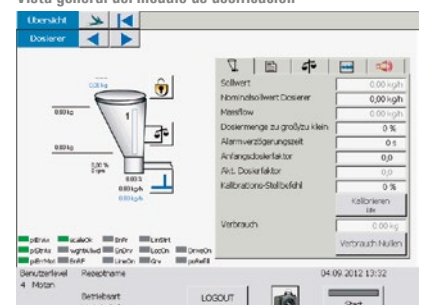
Vista general del módulo de dosificación

Übersicht
Dosierer

0,00 kg
0,00 kg
1
0,00 %
0 rpm
0,00 kg/h
0,00 kg/h

| Sollwert | 0,00 kg/h |
|---|---|
| Nominalsollwert Dosierer | 0,00 kg/h |
| Massflow | 0,00 kg/h |
| Dosiermenge zu groß/zu klein | 0 % |
| Alarmverzögerungszeit | 0 s |
| Anfangsdosierfaktor | 0,0 |
| Akt. Dosierfaktor | 0,0 |
| Kalibrations-Stellbefehl | 0 % |

Kalibrieren
Verbrauch 0,00 kg
Verbrauch Nullen

pBrAlm scaleOk BnRr LimSwt
pBrHz wgtHoldAct SnDrv LocOn DriveOn
pBrMot BnRP LineOn Grv preRefill

Benutzerlevel Rezeptname
4 Motan
Betriebsart
LOGOUT
04.09.2012 13:32
Start